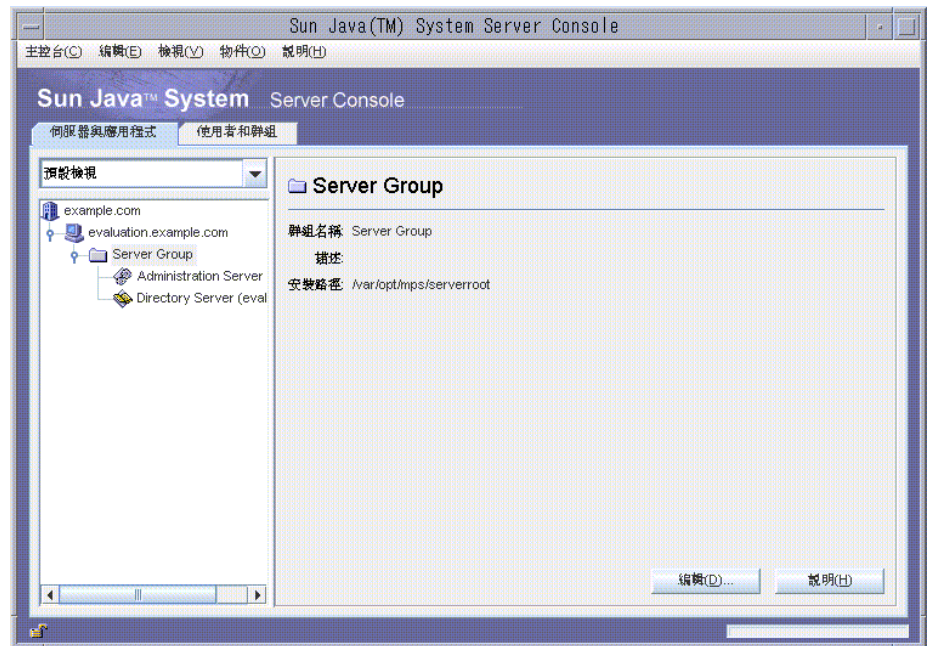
Sun Java(TM) System Server Console

主控台(C) 編輯(E) 檢視(V) 物件(O) 說明(H)

Sun Java™ System Server Console

伺服器與應用程式 使用者和群組

預設檢視

example.com
evaluation.example.com
Server Group
Administration Server
Directory Server (eval

Server Group

群組名稱 Server Group
描述
安裝路徑 /var/opt/mps/serverroot

編輯(D)... 說明(H)